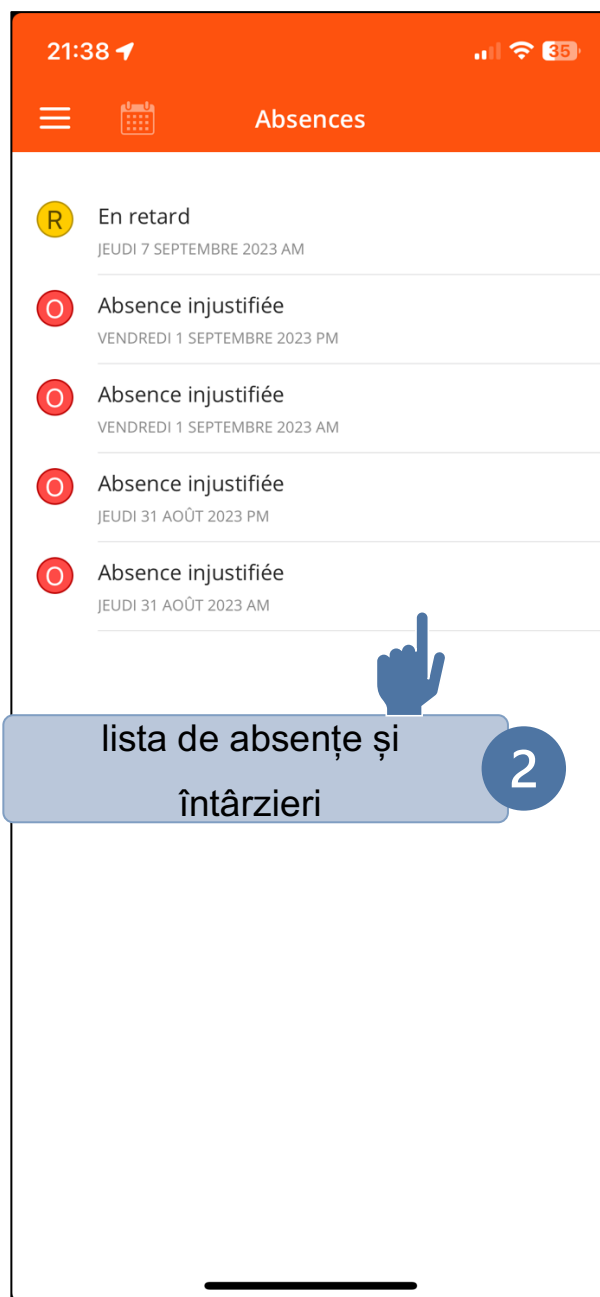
21:38

35

Absences

R En retard
JEUDI 7 SEPTEMBRE 2023 AM

O Absence injustifiée
VENDREDI 1 SEPTEMBRE 2023 PM

O Absence injustifiée
VENDREDI 1 SEPTEMBRE 2023 AM

O Absence injustifiée
JEUDI 31 AOÛT 2023 PM

O Absence injustifiée
JEUDI 31 AOÛT 2023 AM

lista de absențe și întârzieri

2